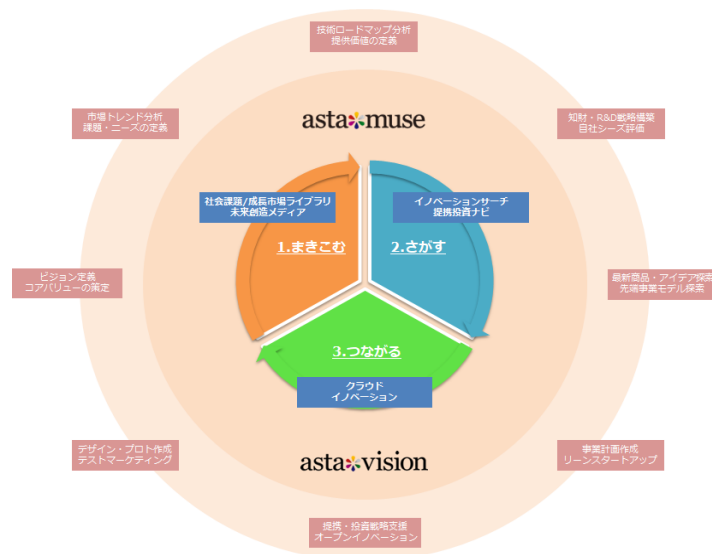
技術ロードマップ分析
提供価値の定義

市場トレンド分析
課題・ニーズの定義

知財・R&D戦略構築
自社シーズ評価

asta*muse

社会課題/成長市場ライブラリ
未来創造メディア

イノベーションサーチ
提携投資ナビ

1.まきこむ

2.さがす

ビジョン定義
コアバリューの策定

最新商品・アイデア探索
先端事業モデル探索

3.つながる

クラウド
イノベーション

デザイン・プロト作成
テストマーケティング

事業計画作成
リーンスタートアップ

asta*vision

提携・投資戦略支援
オープンイノベーション